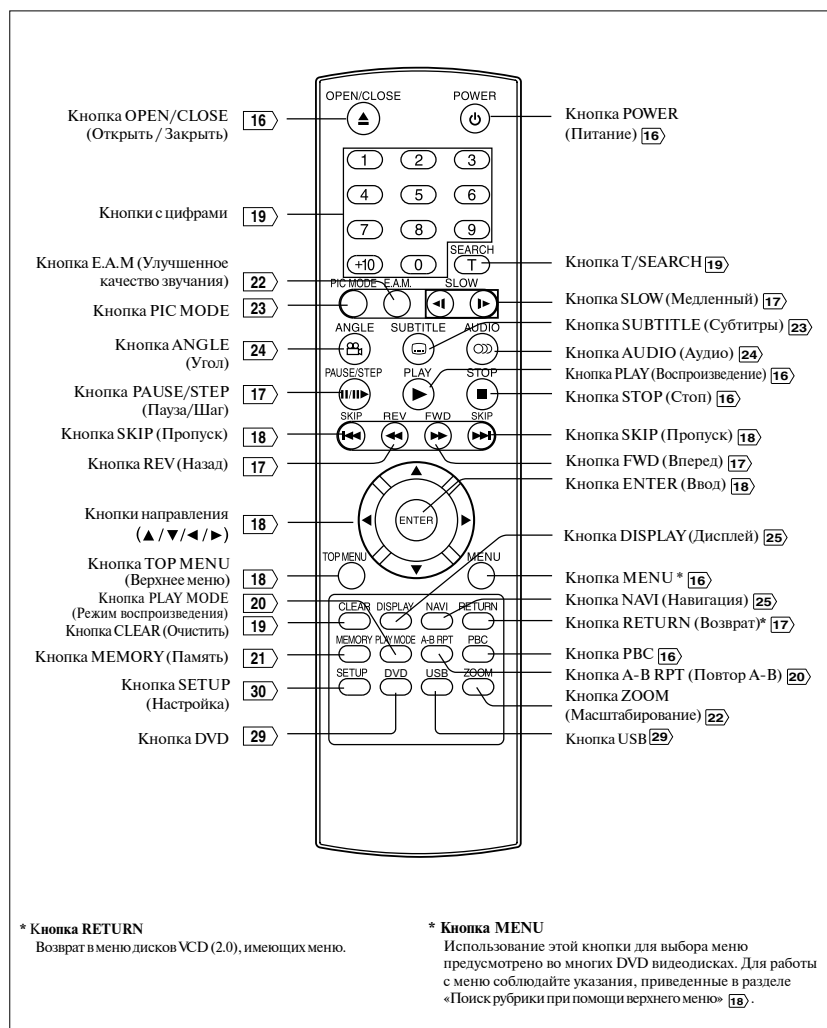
Кнопка OPEN/CLOSE (Открыть / Закрыть) 16

OPEN/CLOSE

POWER

Кнопка POWER (Питание) 16

Кнопки с цифрами 19

1 2 3
4 5 6
7 8 9
+10 0

SEARCH T

Кнопка T/SEARCH 19

Кнопка E.A.M (Улучшенное качество звучания) 22

PIC MODE E.A.M. SLOW

Кнопка PIC MODE 23

Кнопка SLOW (Медленный) 17

ANGLE SUBTITLE AUDIO

Кнопка SUBTITLE (Субтитры) 23

Кнопка ANGLE (Угол) 24

Кнопка AUDIO (Аудио) 24

PAUSE/STEP PLAY STOP

Кнопка PLAY (Воспроизведение) 16

Кнопка PAUSE/STEP (Пауза/Шаг) 17

Кнопка STOP (Стоп) 16

SKIP REV FWD SKIP

Кнопка SKIP (Пропуск) 18

Кнопка SKIP (Пропуск) 18

Кнопка REV (Назад) 17

Кнопка FWD (Вперед) 17

Кнопка ENTER (Ввод) 18

ENTER

Кнопки направления (▲/▼/◄/►) 18

Кнопка DISPLAY (Дисплей) 25

Кнопка TOP MENU (Верхнее меню) 18

TOP MENU MENU

Кнопка MENU * 16

Кнопка PLAY MODE (Режим воспроизведения) 20

Кнопка NAVI (Навигация) 25

CLEAR DISPLAY NAVI RETURN

Кнопка CLEAR (Очистить) 19

Кнопка RETURN (Возврат)* 17

MEMORY PLAY MODE A-B RPT PBC

Кнопка MEMORY (Память) 21

Кнопка PBC 16

Кнопка A-B RPT (Повтор A-B) 20

SETUP DVD USB ZOOM

Кнопка SETUP (Настройка) 30

Кнопка ZOOM (Масштабирование) 22

Кнопка DVD 29

Кнопка USB 29

* Кнопка RETURN
Возврат в меню дисков VCD (2.0), имеющих меню.

* Кнопка MENU
Использование этой кнопки для выбора меню предусмотрено во многих DVD видеодисках. Для работы с меню соблюдайте указания, приведенные в разделе «Поиск рубрики при помощи верхнего меню» 18.